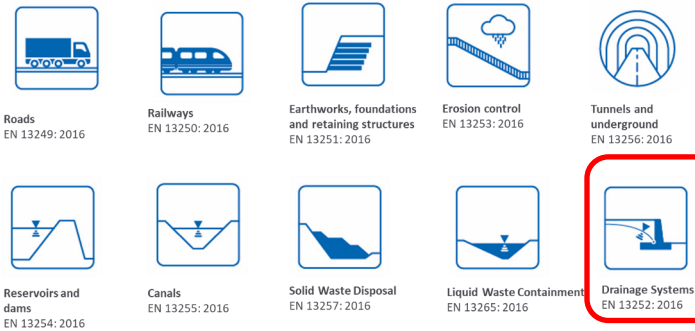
Roads
EN 13249: 2016

Railways
EN 13250: 2016

Earthworks, foundations and retaining structures
EN 13251: 2016

Erosion control
EN 13253: 2016

Tunnels and underground
EN 13256: 2016

Reservoirs and dams
EN 13254: 2016

Canals
EN 13255: 2016

Solid Waste Disposal
EN 13257: 2016

Liquid Waste Containment
EN 13265: 2016

Drainage Systems
EN 13252: 2016